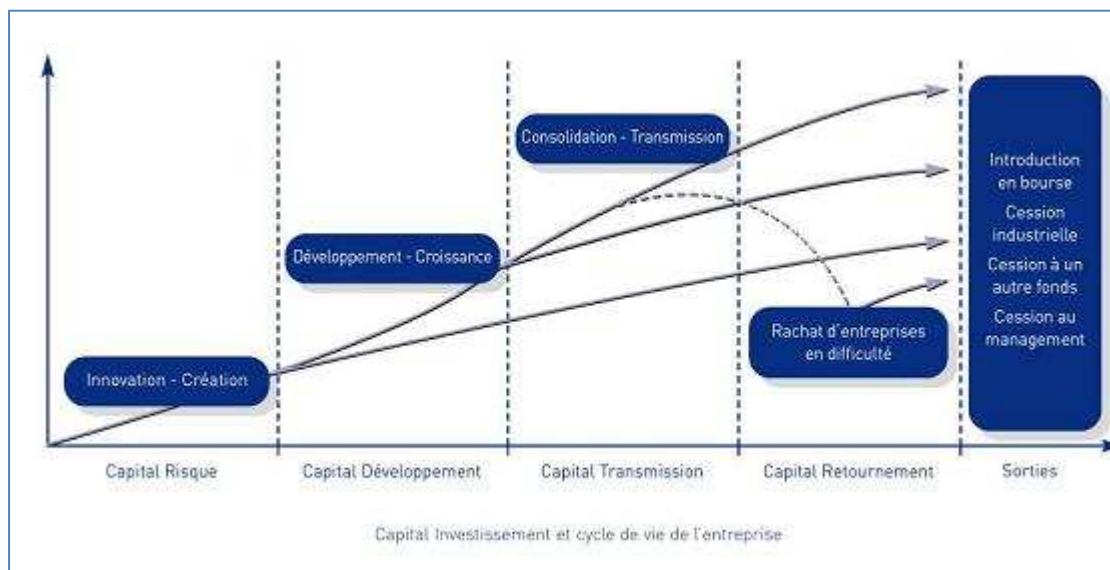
Consolidation - Transmission

Introduction en bourse

Cession industrielle

Cession à un autre fonds

Cession au management

Développement - Croissance

Rachat d'entreprises en difficulté

Innovation - Création

Capital Risque

Capital Développement

Capital Transmission

Capital Retournement

Sorties

Capital Investissement et cycle de vie de l'entreprise